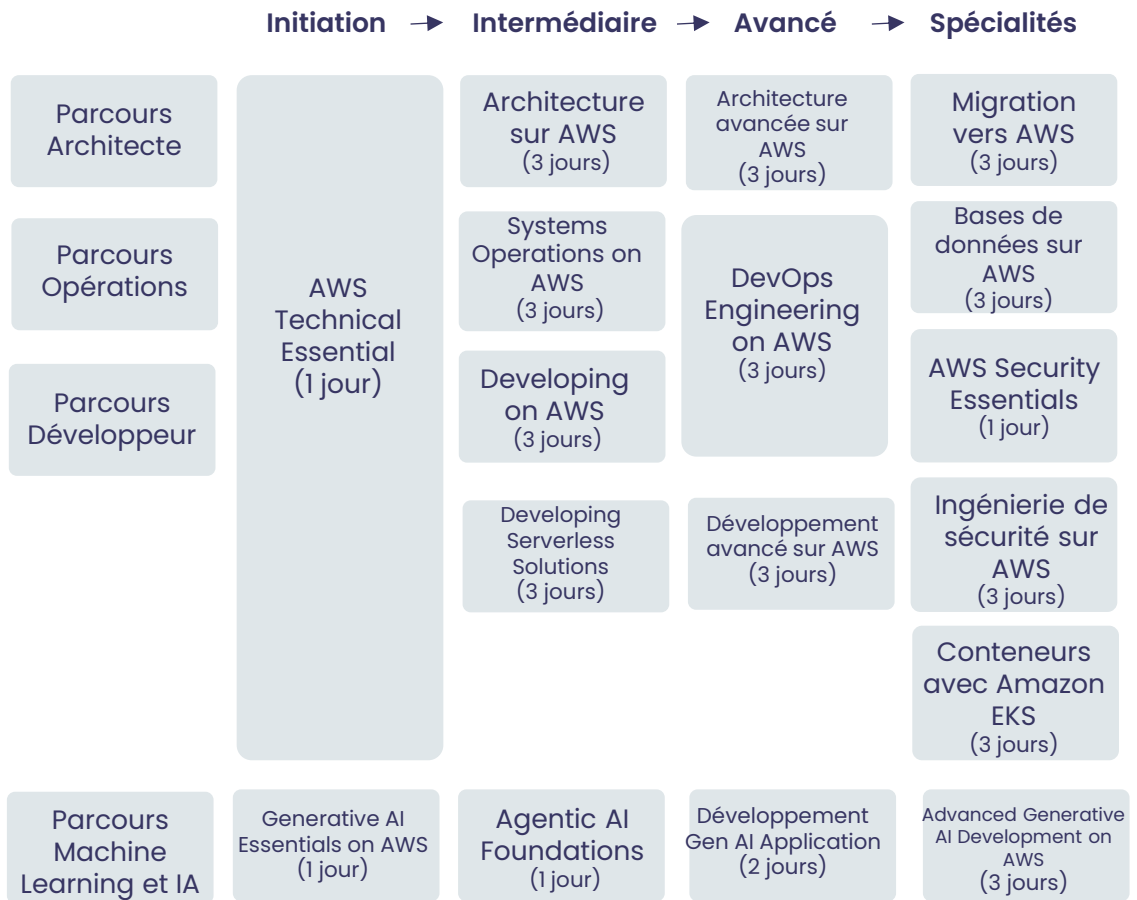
Initiation → Intermédiaire → Avancé → Spécialités

Parcours Architecte

Parcours Opérations

Parcours Développeur

AWS Technical Essential (1 jour)

Architecture sur AWS (3 jours)

Systems Operations on AWS (3 jours)

Developing on AWS (3 jours)

Developing Serverless Solutions (3 jours)

Architecture avancée sur AWS (3 jours)

DevOps Engineering on AWS (3 jours)

Développement avancé sur AWS (3 jours)

Migration vers AWS (3 jours)

Bases de données sur AWS (3 jours)

AWS Security Essentials (1 jour)

Ingénierie de sécurité sur AWS (3 jours)

Conteneurs avec Amazon EKS (3 jours)

Parcours Machine Learning et IA

Generative AI Essentials on AWS (1 jour)

Agentic AI Foundations (1 jour)

Développement Gen AI Application (2 jours)

Advanced Generative AI Development on AWS (3 jours)